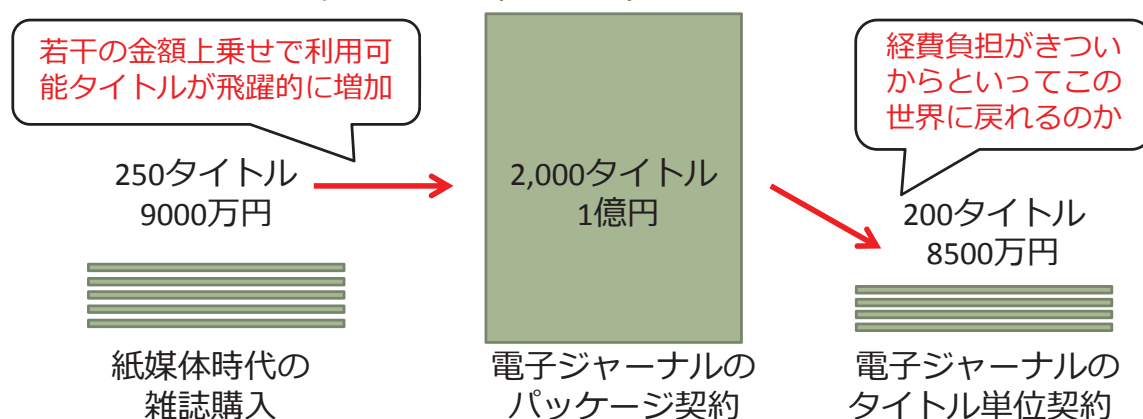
若干の金額上乗せで利用可能タイトルが飛躍的に増加

250タイトル
9000万円

紙媒体時代の
雑誌購入

2,000タイトル
1億円

電子ジャーナルの
パッケージ契約

経費負担がきついからといってこの世界に戻れるのか

200タイトル
8500万円

電子ジャーナルの
タイトル単位契約